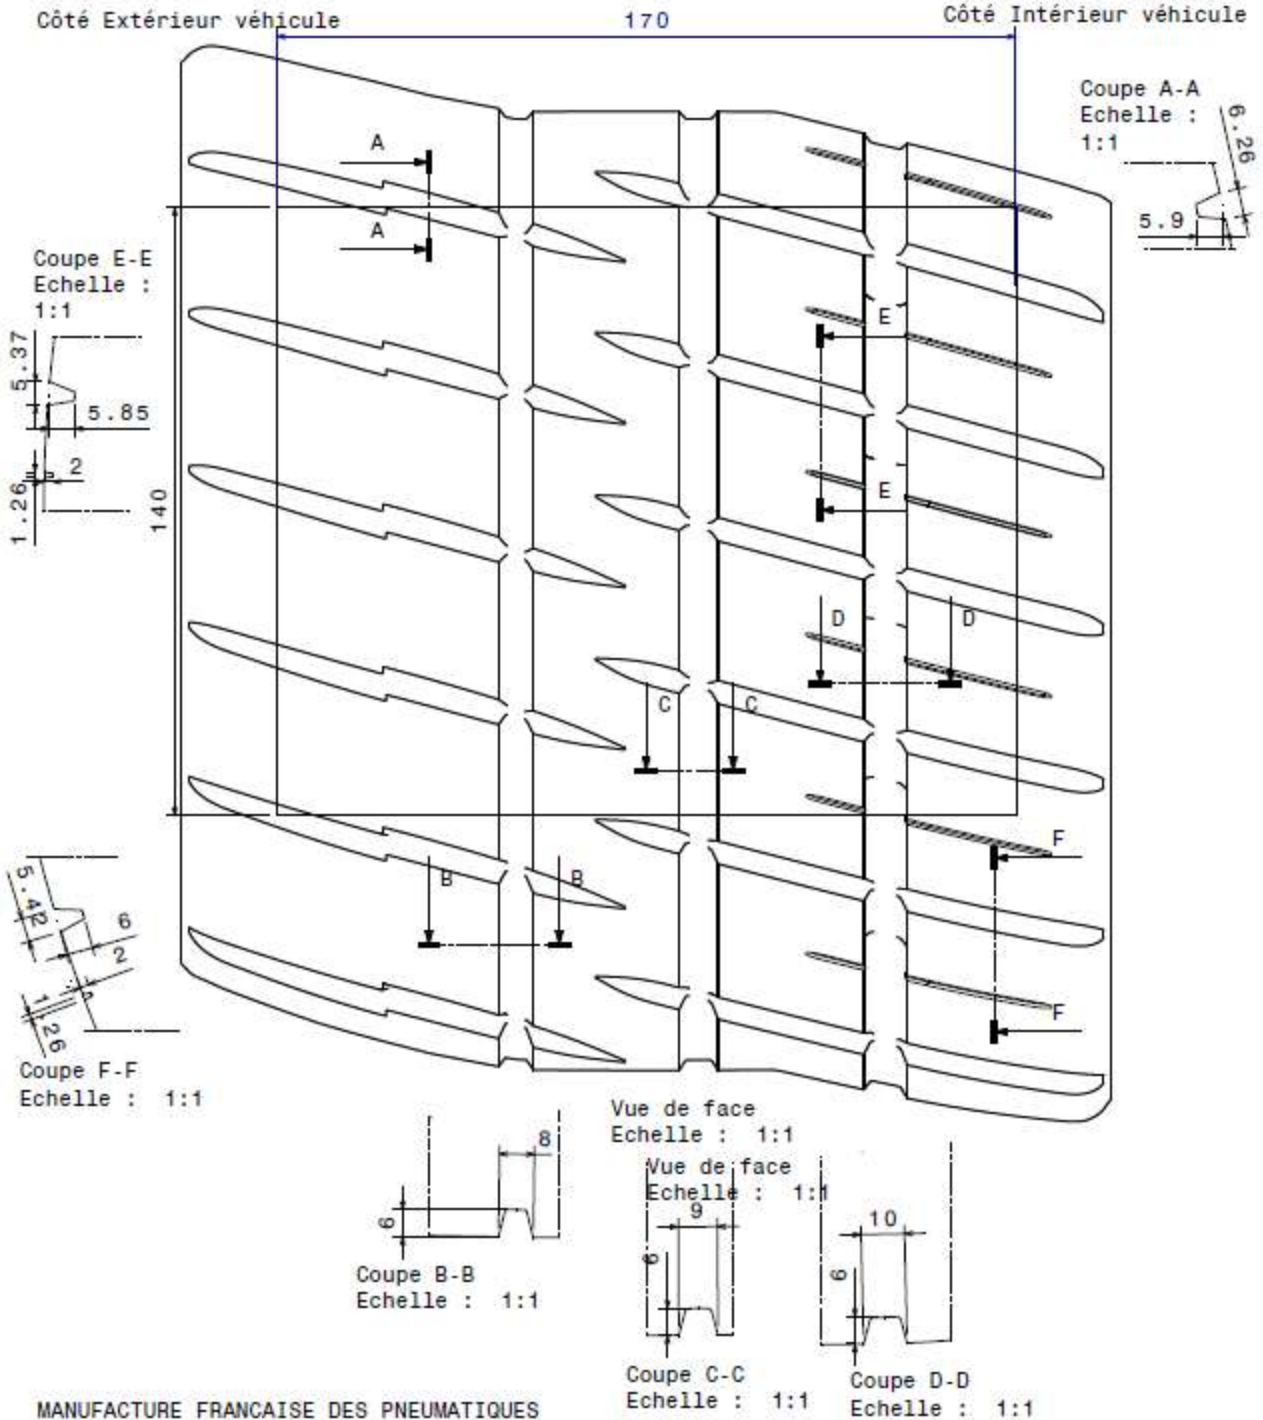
Côté Extérieur véhicule
170
Côté Intérieur véhicule

Coupe A-A
Echelle :
1:1
6.26
5.9

A
A

Coupe E-E
Echelle :
1:1
5.37
5.85
2
1.26

140

E
E
D
D
C
C

F
B
B
F

5.42
6
2
1
26

Coupe F-F
Echelle : 1:1

Vue de face
Echelle : 1:1

Vue de face
Echelle : 1:1

8
6
Coupe B-B
Echelle : 1:1

9
6
10
6

Coupe C-C
Echelle : 1:1

Coupe D-D
Echelle : 1:1

MANUFACTURE FRANCAISE DES PNEUMATIQUES